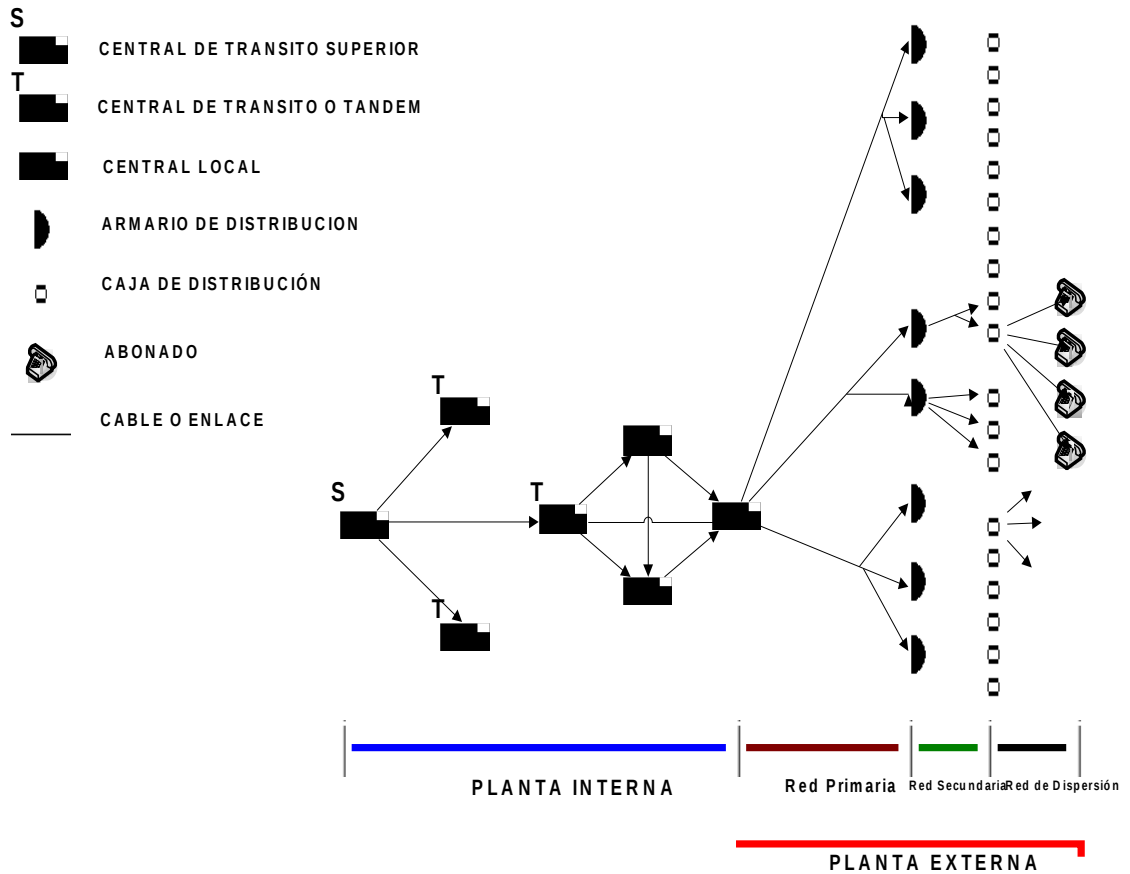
S
CENTRAL DE TRANSITO SUPERIOR
T
CENTRAL DE TRANSITO O TANDEM
CENTRAL LOCAL
ARMARIO DE DISTRIBUCION
CAJA DE DISTRIBUCIÓN
ABONADO
CABLE O ENLACE

T
S
T
T

PLANTA INTERNA
Red Primaria
Red Secundaria
Red de Dispersión
PLANTA EXTERNA